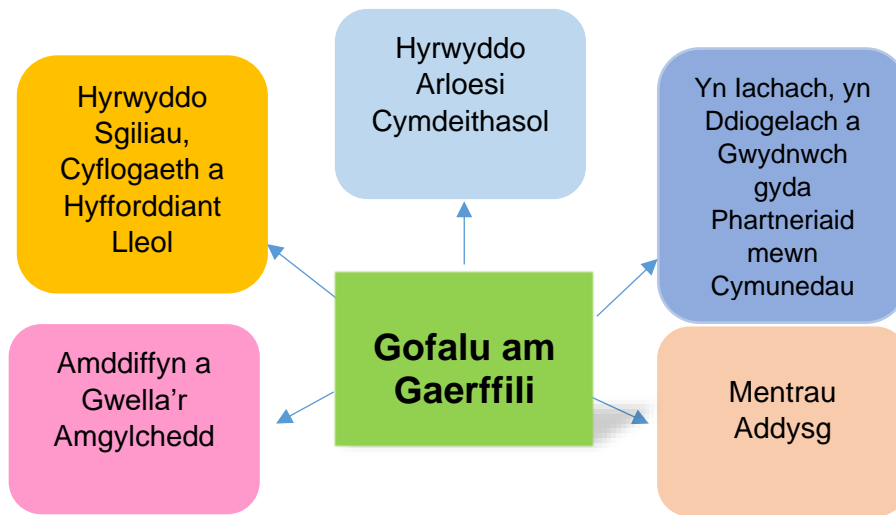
Hyrwyddo Arloesi Cymdeithasol

Hyrwyddo Sgiliau, Cyflogaeth a Hyfforddiant Lleol

Yn Iachach, yn Ddiogelach a Gwydnwch gyda Phartneriaid mewn Cymunedau

Gofalu am Gaerffili

Amddiffyn a Gwella'r Amgylchedd

Mentrau Addysg